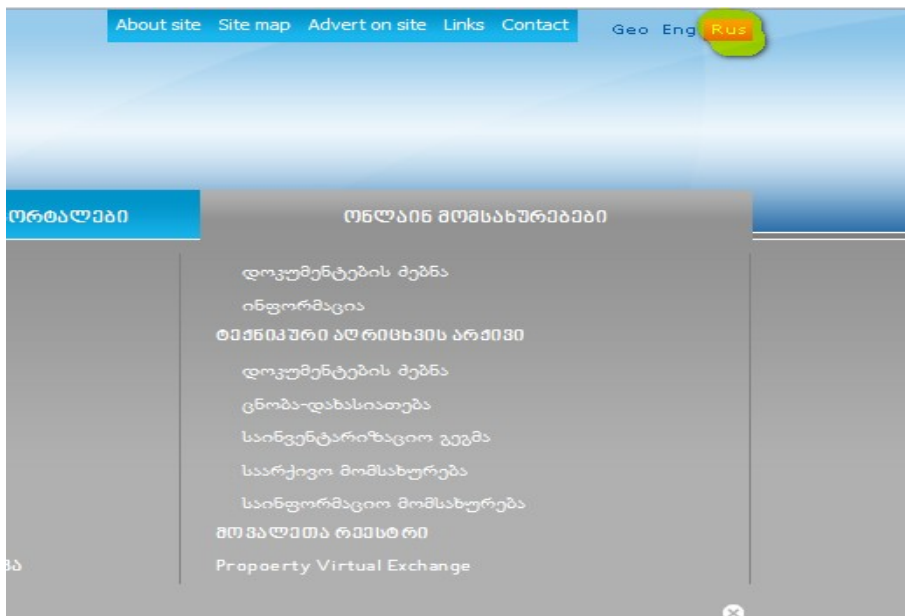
About site Site map Advert on site Links Contact

Geo Eng Rus

ᲝᲠᲢᲐᲚᲔᲑᲘ

ᲝᲜᲚᲐᲘᲜ ᲛᲝᲛᲡᲐᲮᲣᲠᲔᲑᲔᲑᲘ

დოკუმენტების ძებნა

ინფორმაცია

ᲢᲔᲥᲜᲘᲙᲣᲠᲘ ᲐᲦᲠᲘᲪᲮᲕᲘᲡ ᲐᲠᲥᲘᲕᲘ

დოკუმენტების ძებნა

ცნობა-დახასიათება

საინვენტარიზაციო გეგმა

საარქივო მომსახურება

საინფორმაციო მომსახურება

ᲛᲝᲕᲐᲚᲔᲗᲐ ᲠᲔᲔᲡᲢᲠᲘ

ᲑᲐ

Propoerty Virtual Exchange